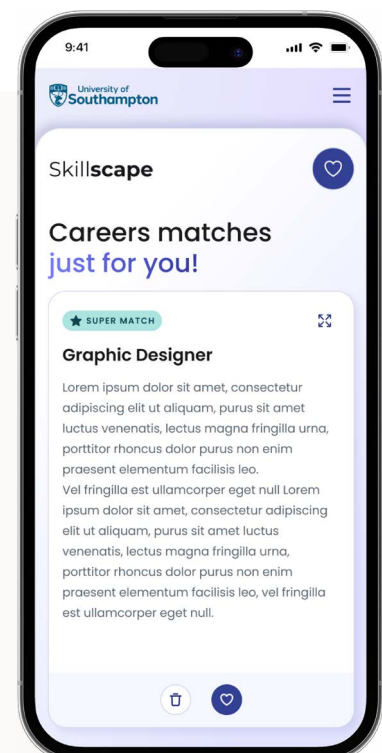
9:41

University of Southampton

Skillscape

Careers matches just for you!

SUPER MATCH

Graphic Designer

Lorem ipsum dolor sit amet, consectetur adipiscing elit ut aliquam, purus sit amet luctus venenatis, lectus magna fringilla urna, porttitor rhoncus dolor purus non enim praesent elementum facilisis leo.
Vel fringilla est ullamcorper eget null Lorem ipsum dolor sit amet, consectetur adipiscing elit ut aliquam, purus sit amet luctus venenatis, lectus magna fringilla urna, porttitor rhoncus dolor purus non enim praesent elementum facilisis leo, vel fringilla est ullamcorper eget null.